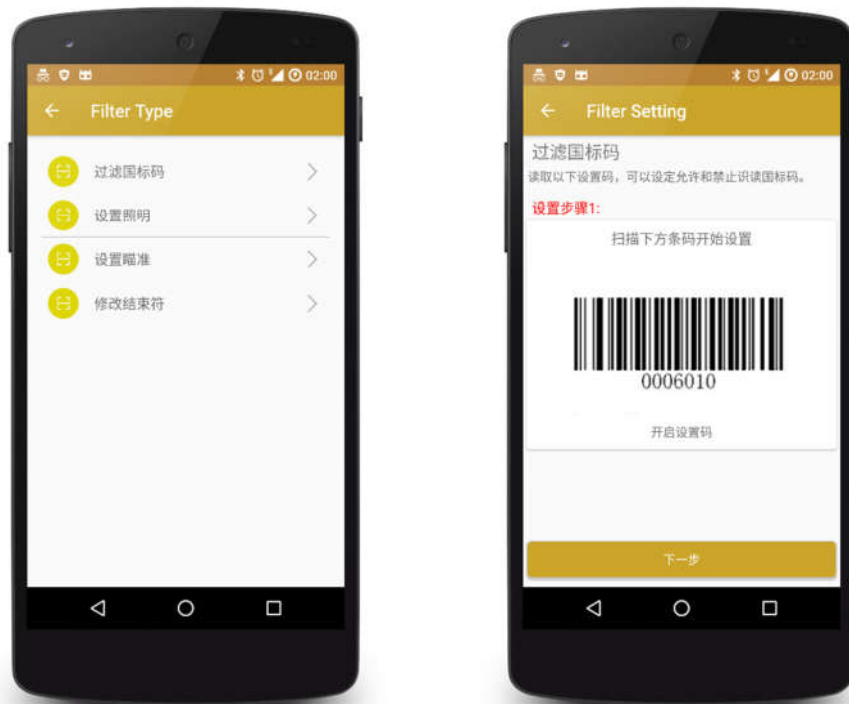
02:00

Filter Type

过滤国标码

设置照明

设置瞄准

修改结束符

02:00

Filter Setting

过滤国标码

读取以下设置码，可以设定允许和禁止识读国标码。

设置步骤1:

扫描下方条码开始设置

0006010

开启设置码

下一步